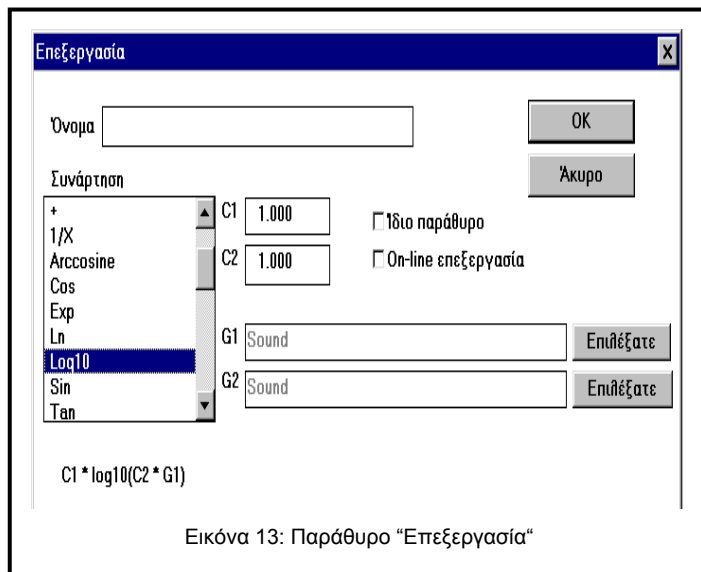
Επεξεργασία

X

Όνομα

OK

Άκυρο

Συνάρτηση

+
1/X
Arccosine
Cos
Exp
Ln
Log10
Sin
Tan

C1 1.000

C2 1.000

Ίδιο παράθυρο

On-line επεξεργασία

G1 Sound

Επιλέξατε

G2 Sound

Επιλέξατε

C1 * log10(C2 * G1)

Εικόνα 13: Παράθυρο "Επεξεργασία"